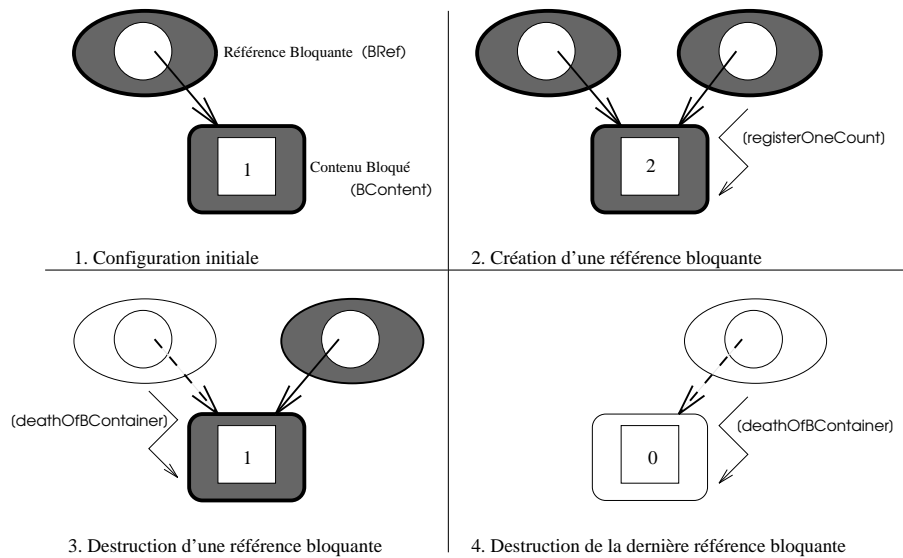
Référence Bloquante (BRef)

1

Contenu Bloqué (BContent)

1. Configuration initiale

2

(registerOneCount)

2. Création d'une référence bloquante

(deathOfBContainer)

1

3. Destruction d'une référence bloquante

0

(deathOfBContainer)

4. Destruction de la dernière référence bloquante